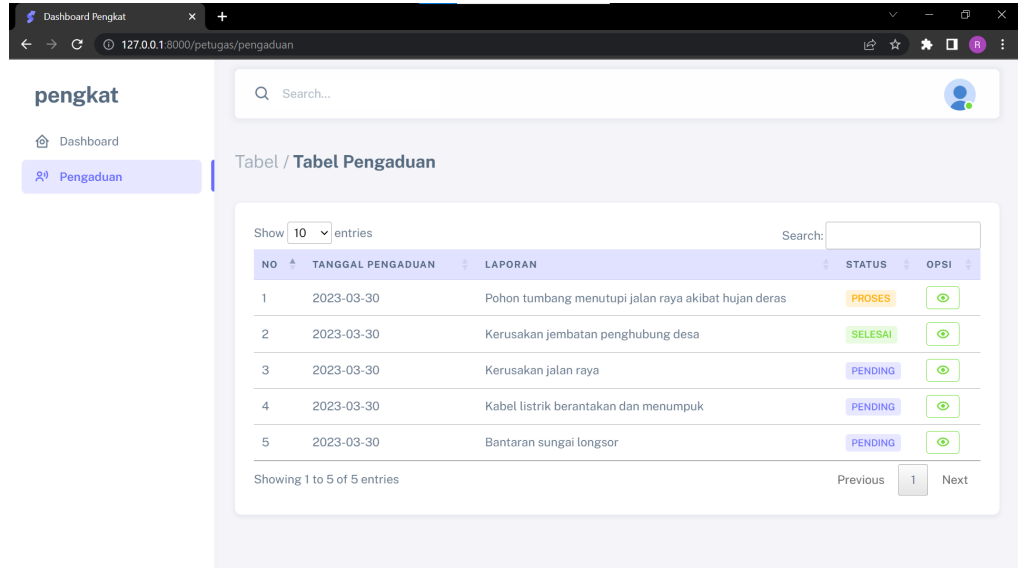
Dashboard Pengkat ×
127.0.0.1:8000/petugas/pengaduan

pengkat

Dashboard

Pengaduan

Search...

Tabel / Tabel Pengaduan

Show 10 entries

Search:

| NO | TANGGAL PENGADUAN | LAPORAN | STATUS | OPSI |
|---|---|---|---|---|
| 1 | 2023-03-30 | Pohon tumbang menutupi jalan raya akibat hujan deras | PROSES | |
| 2 | 2023-03-30 | Kerusakan jembatan penghubung desa | SELESAI | |
| 3 | 2023-03-30 | Kerusakan jalan raya | PENDING | |
| 4 | 2023-03-30 | Kabel listrik berantakan dan menumpuk | PENDING | |
| 5 | 2023-03-30 | Bantaran sungai longsor | PENDING | |

Showing 1 to 5 of 5 entries

Previous 1 Next